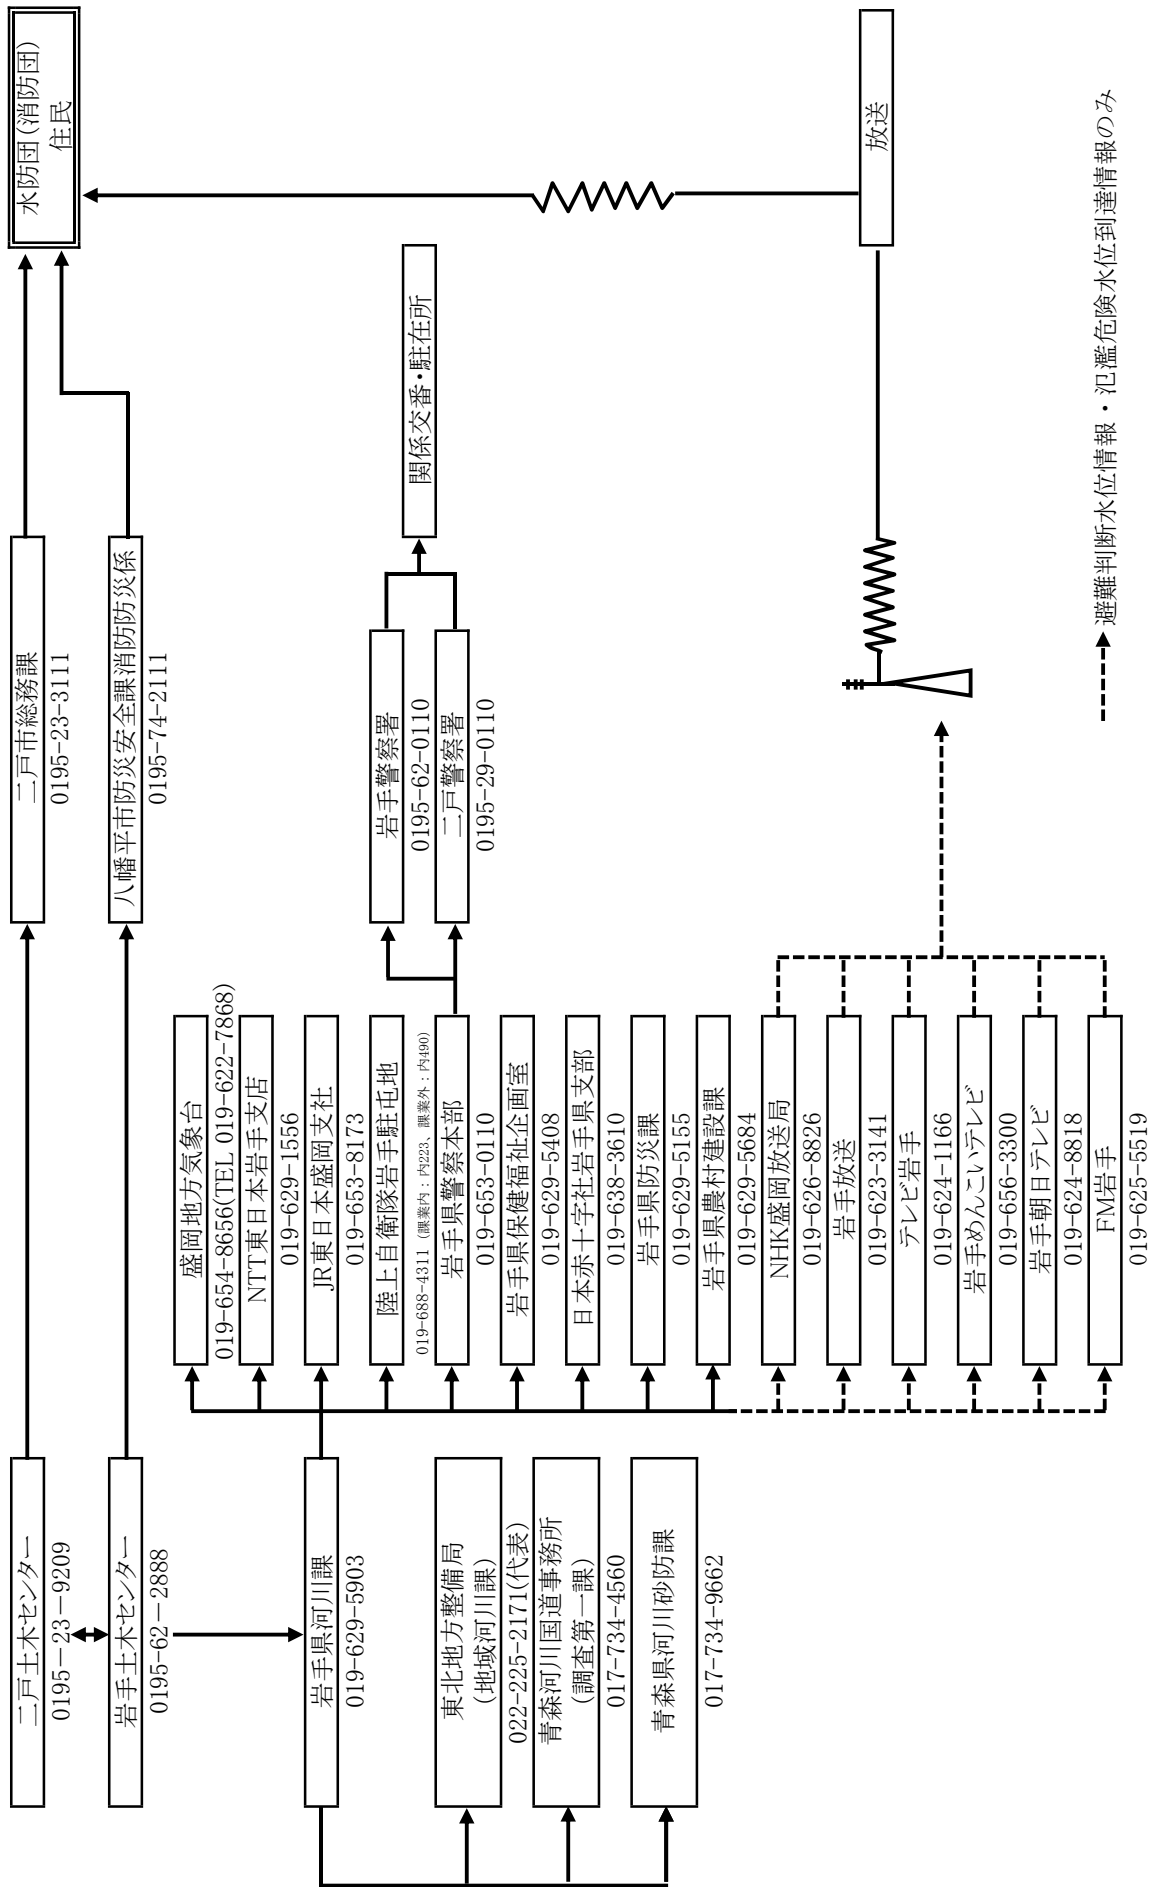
二戸土木センター
0195－23－9209

岩手土木センター
0195－62－2888

岩手県河川課
019-629-5903

東北地方整備局
（地域河川課）
022-225-2171(代表)

青森河川国道事務所
（調査第一課）
017-734-4560

青森県河川砂防課
017-734-9662

二戸市総務課
0195-23-3111

八幡平市防災安全課消防防災係
0195-74-2111

盛岡地方気象台
019-654-8656(TEL 019-622-7868)

NTT東日本岩手支店
019-629-1556

JR東日本盛岡支社
019-653-8173

陸上自衛隊岩手駐屯地
019-688-4311（課業内：内223、課業外：内490）

岩手県警察本部
019-653-0110

岩手県保健福祉企画室
019-629-5408

日本赤十字社岩手県支部
019-638-3610

岩手県防災課
019-629-5155

岩手県農村建設課
019-629-5684

NHK盛岡放送局
019-626-8826

岩手放送
019-623-3141

テレビ岩手
019-624-1166

岩手めんこいテレビ
019-656-3300

岩手朝日テレビ
019-624-8818

FM岩手
019-625-5519

岩手警察署
0195-62-0110

二戸警察署
0195-29-0110

関係交番・駐在所

水防団（消防団）
住民

放送

避難判断水位情報・氾濫危険水位到達情報のみ